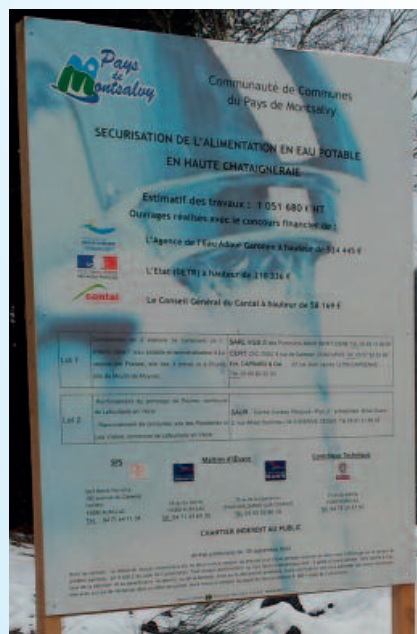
Pays de Montsalvy

Communauté de Communes du Pays de Montsalvy

SECURISATION DE L'ALIMENTATION EN EAU POTABLE EN HAUTE CHATAIGNERAIE

Estimatif des travaux : 1 051 680 € HT
Ouvrages réalisés avec le concours financier de :

L'Agence de l'Eau Adour Garonne à hauteur de 314 445 €

L'Etat (DETR) à hauteur de 210 336 €

cantal Le Conseil Général du Cantal à hauteur de 58 169 €

| Lot 1 | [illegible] | SARL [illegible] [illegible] |
|---|---|---|
| Lot 2 | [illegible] | SAUR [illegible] |

Maître d'Ouvrage

Contrôle Technique

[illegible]

CHANTIER INTERDIT AU PUBLIC

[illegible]